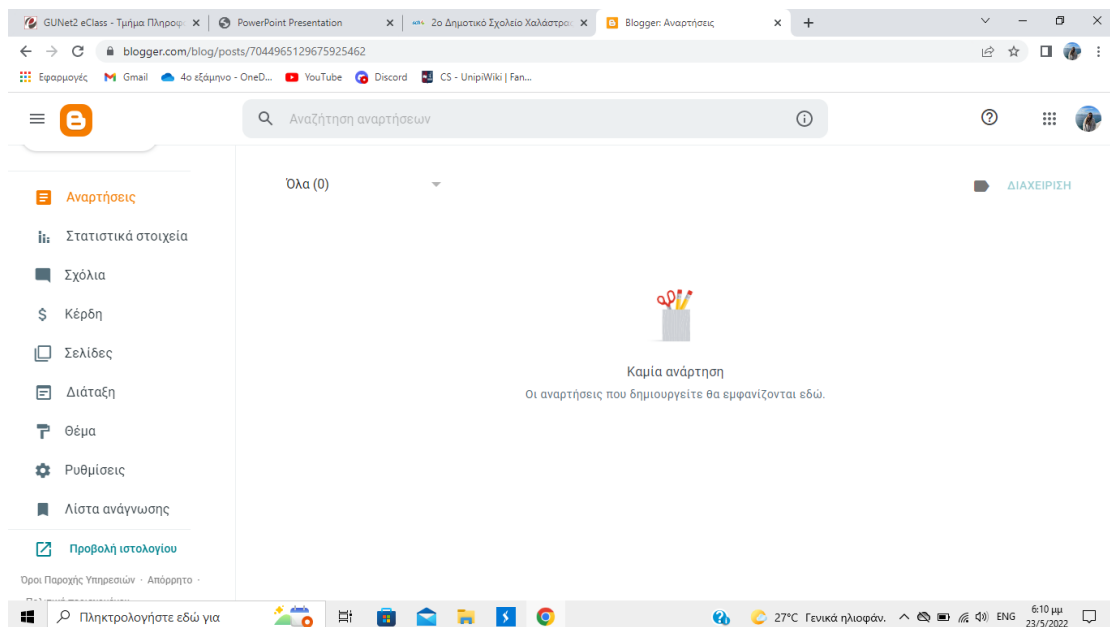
GUNet2 eClass - Τμήμα Πληροφ × | PowerPoint Presentation × | 2ο Δημοτικό Σχολείο Χαλάστρα × | Blogger: Αναρτήσεις × | +

blogger.com/blog/posts/7044965129675925462

Εφαρμογές | Gmail | 4ο εξάμηνο - OneD... | YouTube | Discord | CS - UnipiWiki | Fan...

Αναζήτηση αναρτήσεων

Αναρτήσεις
Στατιστικά στοιχεία
Σχόλια
Κέρδη
Σελίδες
Διάταξη
Θέμα
Ρυθμίσεις
Λίστα ανάγνωσης

Προβολή ιστολογίου

Όροι Παροχής Υπηρεσιών · Απόρρητο · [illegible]

Όλα (0)

ΔΙΑΧΕΙΡΙΣΗ

Καμία ανάρτηση
Οι αναρτήσεις που δημιουργείτε θα εμφανίζονται εδώ.

Πληκτρολογήστε εδώ για

27°C Γενικά ηλιοφάν. ENG 6:10 μμ 23/5/2022